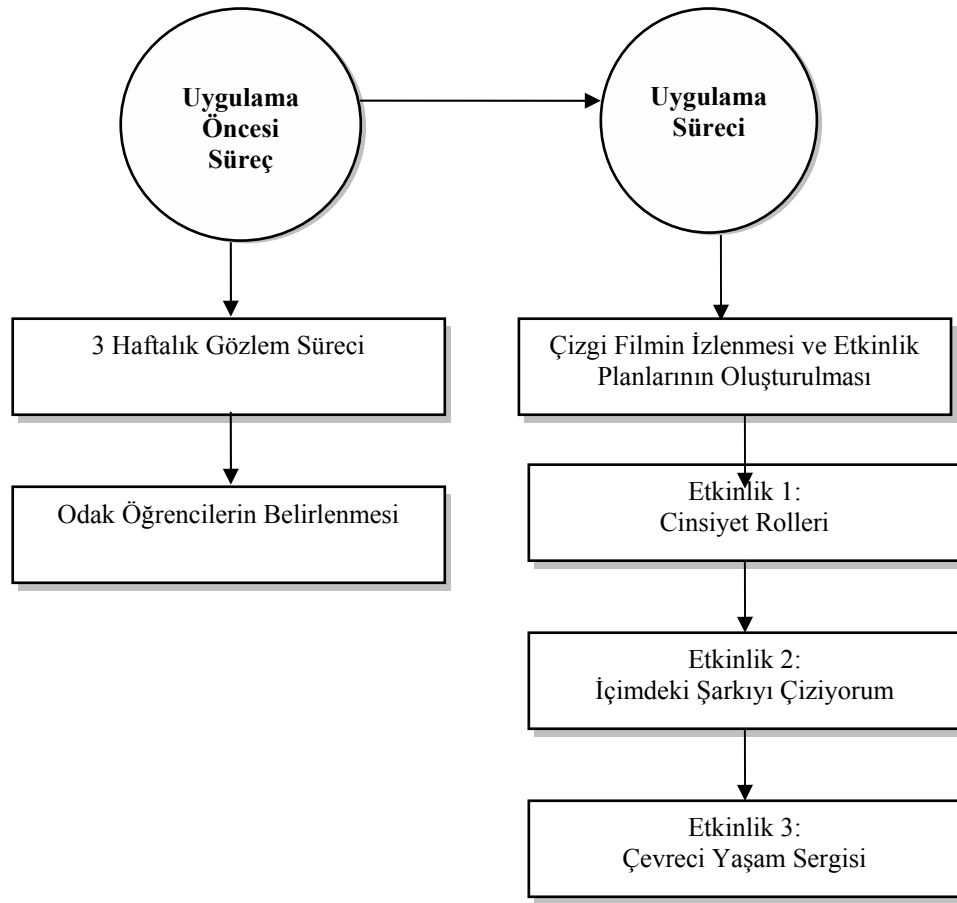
Uygulama Öncesi Süreç

Uygulama Süreci

3 Haftalık Gözlem Süreci

Odak Öğrencilerin Belirlenmesi

Çizgi Filmin İzlenmesi ve Etkinlik Planlarının Oluşturulması

Etkinlik 1:
Cinsiyet Rolleri

Etkinlik 2:
İçimdeki Şarkıyı Çiziyorum

Etkinlik 3:
Çevreci Yaşam Sergisi